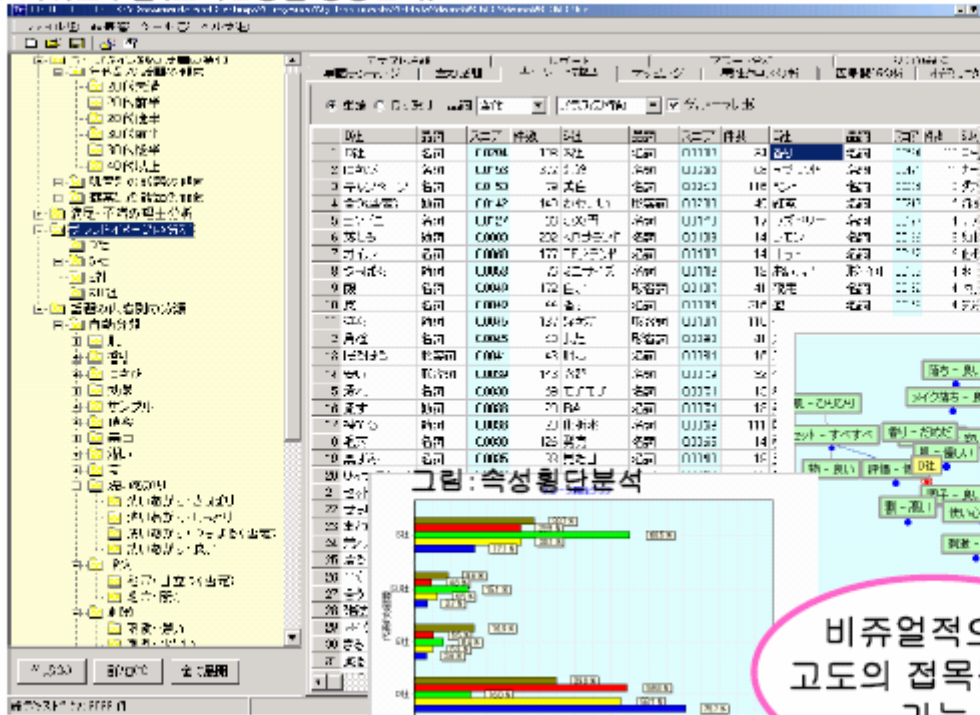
그림: 속성횡단분석

비쥬얼적으
고도의 접목

落ち - 良い
メイク落ち - 良
香り - 好き
D社
悪い - 違い
割 - 高い
使いや

1 D社 名詞
2 にきび 名詞
3 テレビ 名詞
4 良い
5 香り
6 落ち 名詞
7 香い 名詞
8 使う 動詞
9 肌 名詞
10 良い 名詞